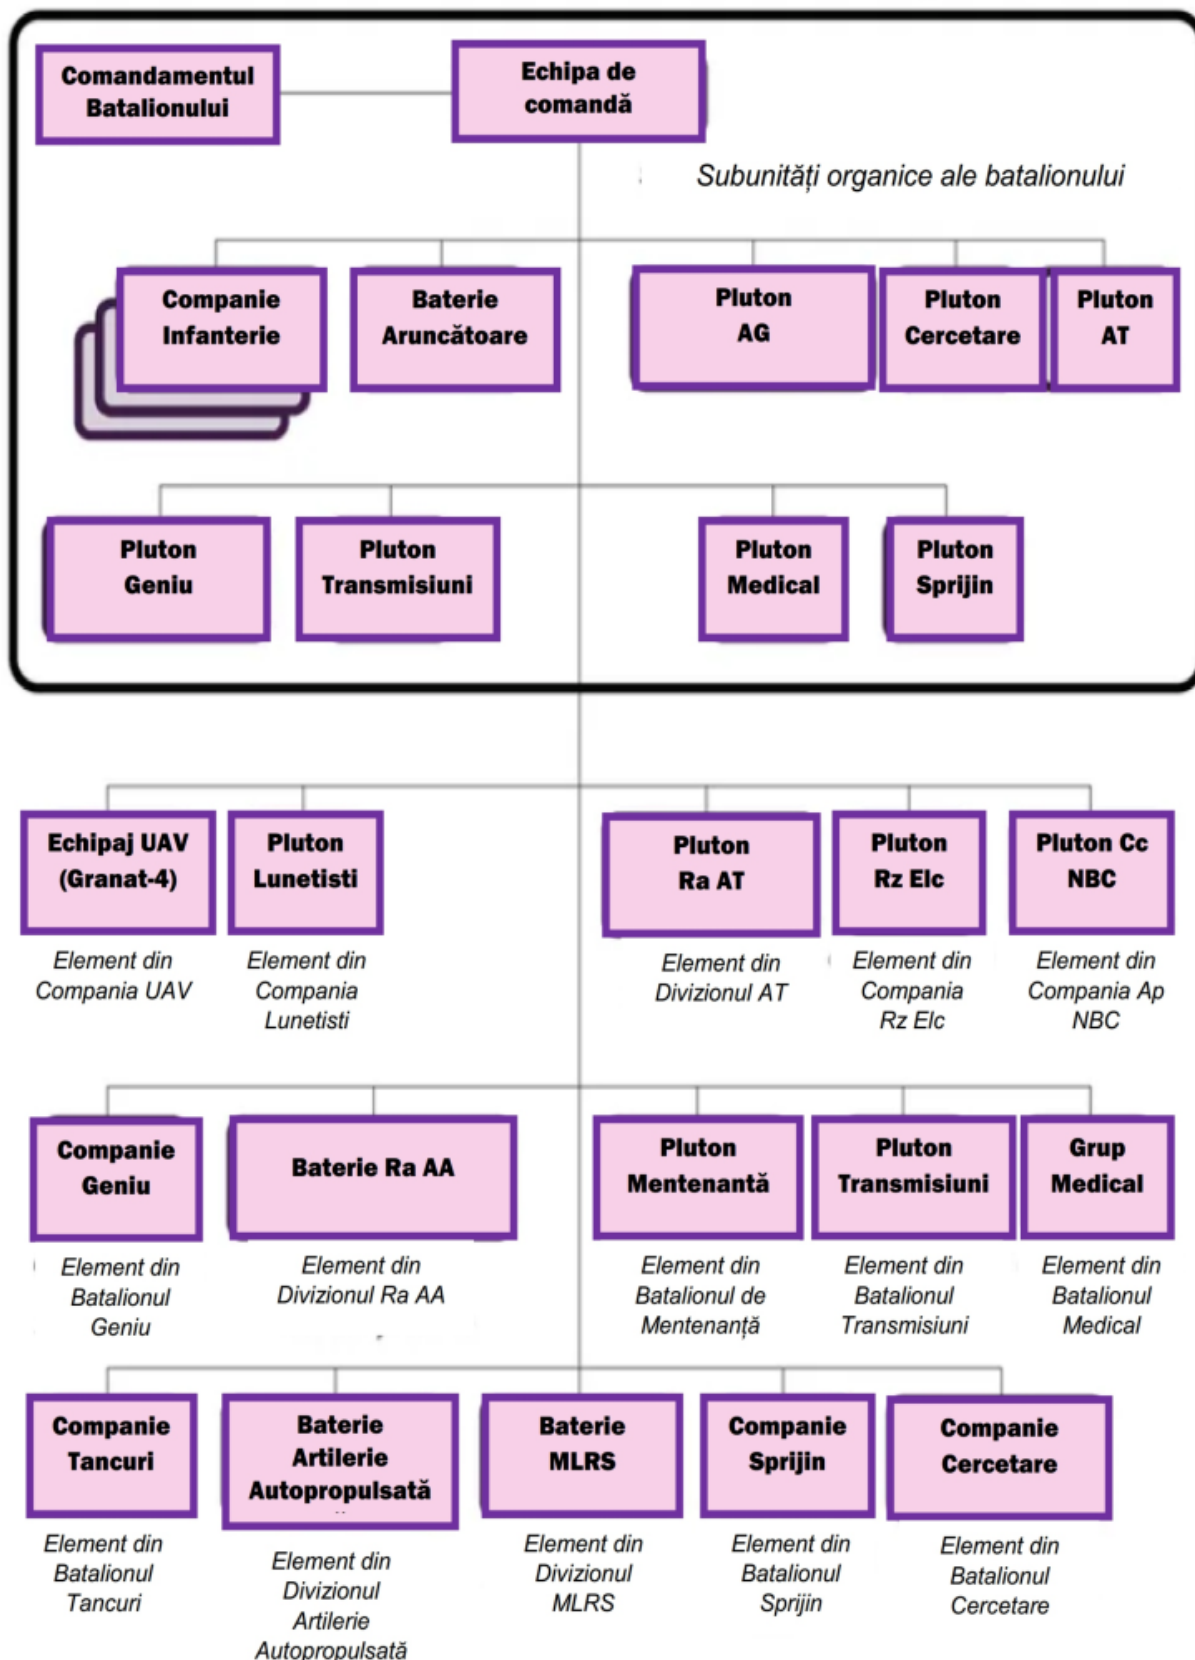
Comandamentul Batalionului

Echipa de comandă

Subunități organice ale batalionului

Companie Infanterie

Baterie Aruncătoare

Pluton AG

Pluton Cercetare

Pluton AT

Pluton Geniu

Pluton Transmisiuni

Pluton Medical

Pluton Sprijin

Echipaj UAV (Granat-4)
Element din Compania UAV

Pluton Lunetisti
Element din Compania Lunetisti

Pluton Ra AT
Element din Divizionul AT

Pluton Rz Elc
Element din Compania Rz Elc

Pluton Cc NBC
Element din Compania Ap NBC

Companie Geniu
Element din Batalionul Geniu

Baterie Ra AA
Element din Divizionul Ra AA

Pluton Mentenanță
Element din Batalionul de Mentenanță

Pluton Transmisiuni
Element din Batalionul Transmisiuni

Grup Medical
Element din Batalionul Medical

Companie Tancuri
Element din Batalionul Tancuri

Baterie Artilerie Autopropulsată
Element din Divizionul Artilerie Autopropulsată

Baterie MLRS
Element din Divizionul MLRS

Companie Sprijin
Element din Batalionul Sprijin

Companie Cercetare
Element din Batalionul Cercetare